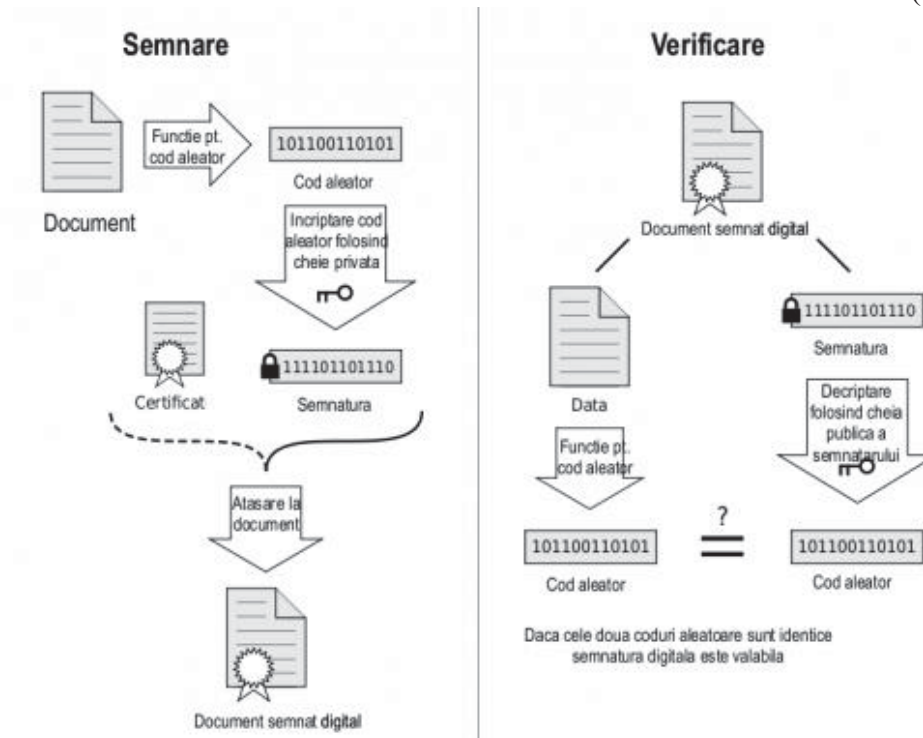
Semnare

Functie pt. cod aleator

101100110101

Cod aleator

Document

Incriptare cod aleator folosind cheie privata

Certificat

111101101110

Semnatura

Atasare la document

Document semnat digital

Verificare

Document semnat digital

Data

111101101110

Semnatura

Functie pt. cod aleator

Decriptare folosind cheia publica a semnatarului

?

101100110101

Cod aleator

101100110101

Cod aleator

Daca cele doua coduri aleatoare sunt identice semnatura digitala este valabila